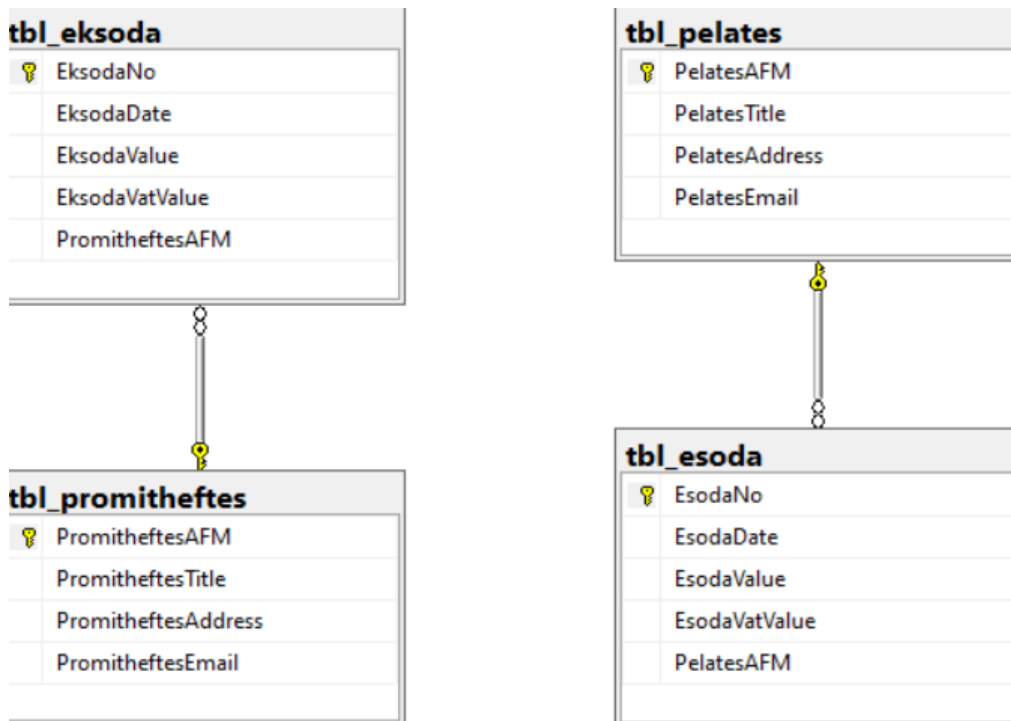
tbl_eksoda
EksodaNo
EksodaDate
EksodaValue
EksodaVatValue
PromitheftesAFM

tbl_promitheftes
PromitheftesAFM
PromitheftesTitle
PromitheftesAddress
PromitheftesEmail

tbl_pelates
PelatesAFM
PelatesTitle
PelatesAddress
PelatesEmail

tbl_esoda
EsodaNo
EsodaDate
EsodaValue
EsodaVatValue
PelatesAFM